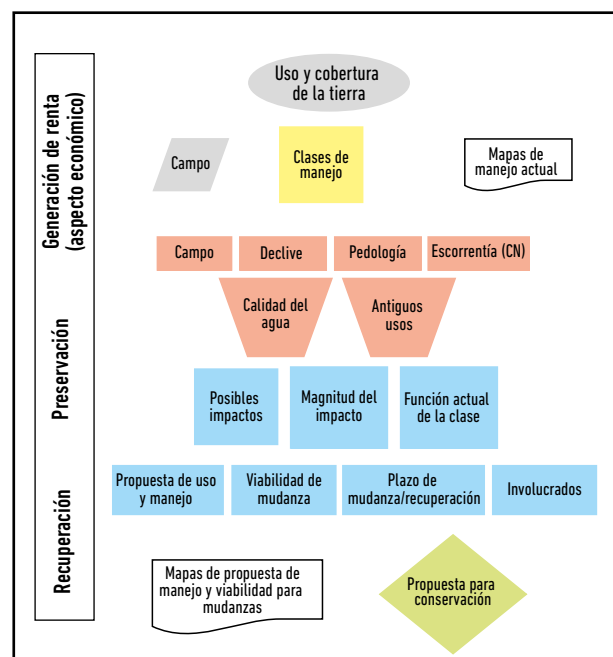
Generación de renta (aspecto económico)

Uso y cobertura de la tierra

Campo

Clases de manejo

Mapas de manejo actual

Campo

Declive

Pedología

Escorrentía (CN)

Calidad del agua

Antiguos usos

Preservación

Posibles impactos

Magnitud del impacto

Función actual de la clase

Recuperación

Propuesta de uso y manejo

Viabilidad de mudanza

Plazo de mudanza/recuperación

Involucrados

Mapas de propuesta de manejo y viabilidad para mudanzas

Propuesta para conservación